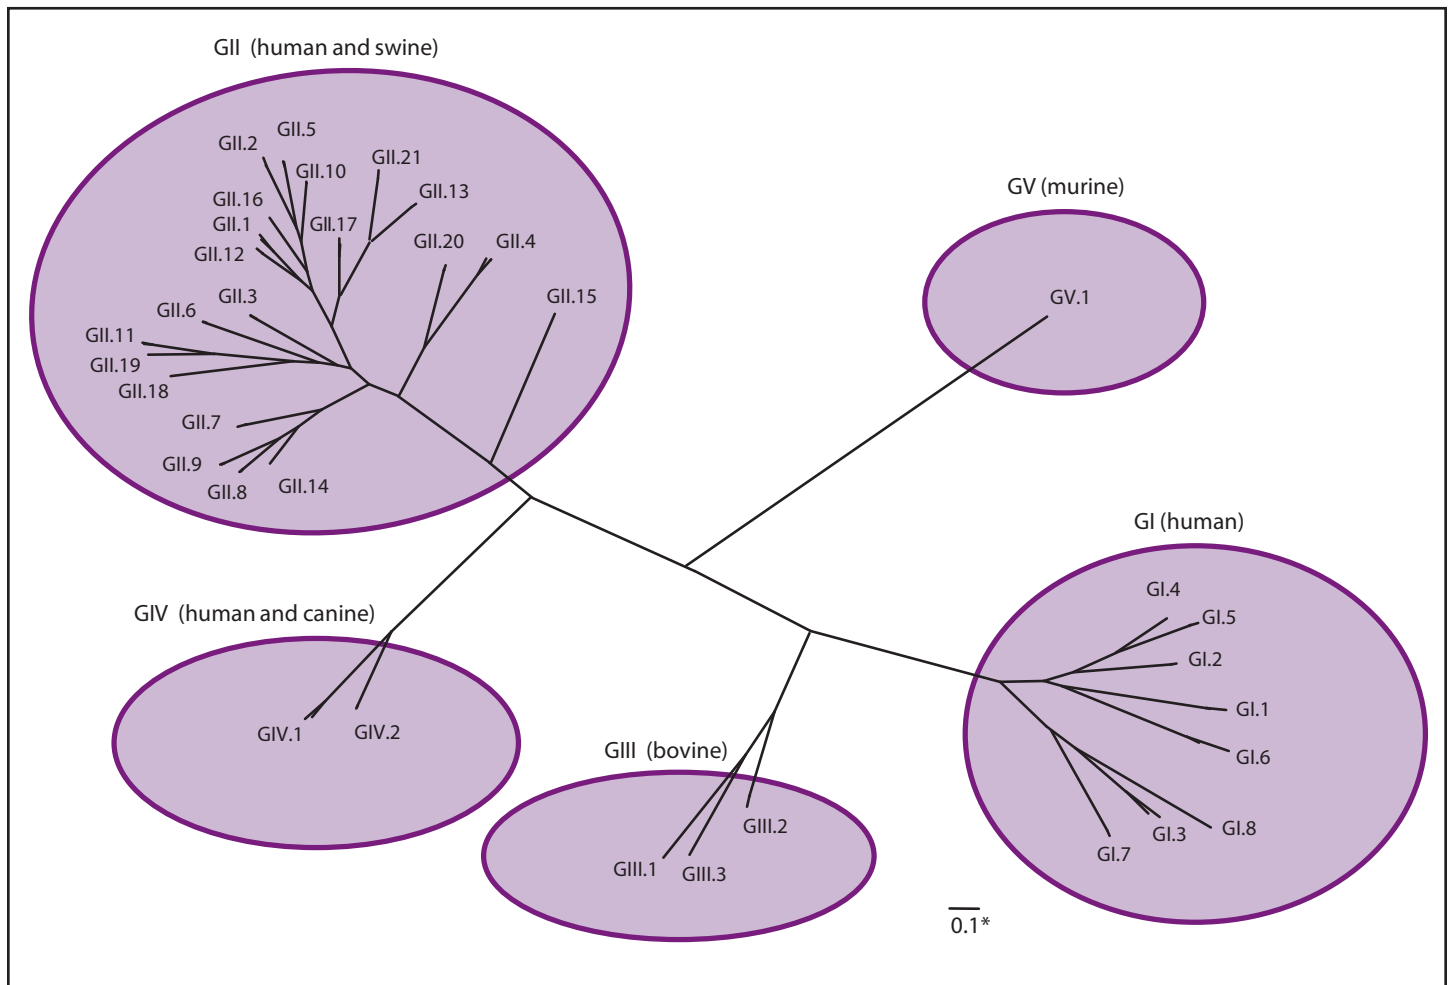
GII (human and swine)

GII.2
GII.5
GII.10
GII.21
GII.13
GII.16
GII.1
GII.17
GII.12
GII.20
GII.4
GII.3
GII.15
GII.6
GII.11
GII.19
GII.18
GII.7
GII.9
GII.8
GII.14

GV (murine)

GV.1

GI (human)

GI.4
GI.5
GI.2
GI.1
GI.6
GI.3
GI.8
GI.7

GIV (human and canine)

GIV.1
GIV.2

GIII (bovine)

GIII.2
GIII.1
GIII.3

0.1*